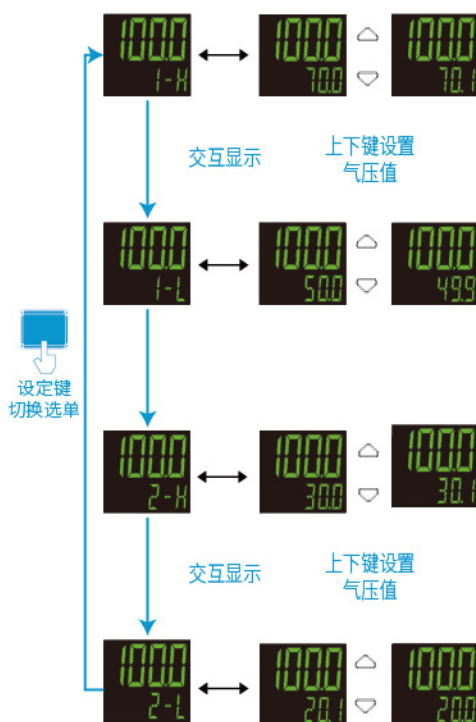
100.0
1-H

100.0
70.0

100.0
70.1

交互显示

上下键设置
气压值

100.0
1-L

100.0
50.0

100.0
49.9

设定键
切换选单

100.0
2-H

100.0
30.0

100.0
30.1

交互显示

上下键设置
气压值

100.0
2-L

100.0
20.1

100.0
20.0